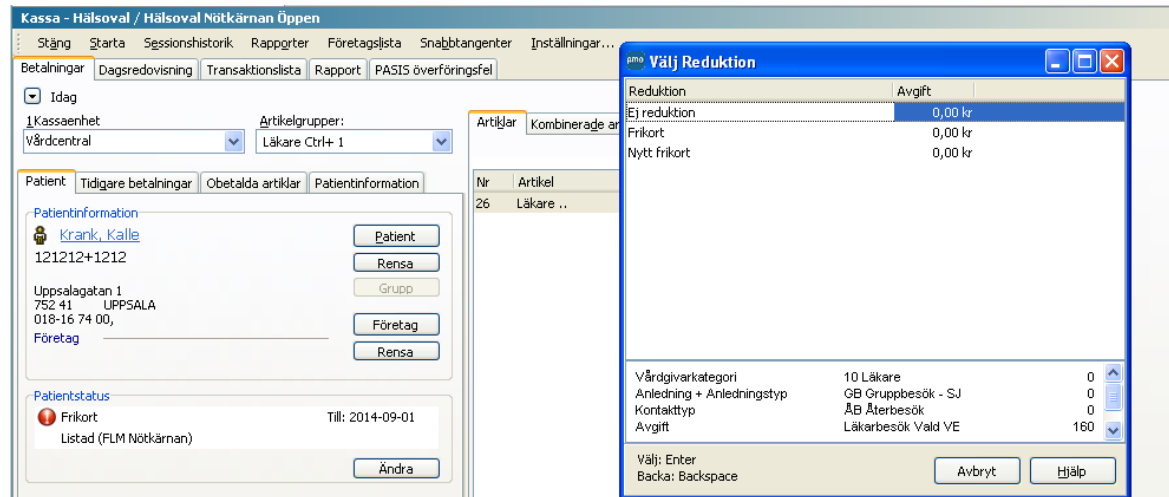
Kassa - Hälsoval / Hälsoval Nötkärnan Öppen

Stäng Starta Sessionshistorik Rapporter Företagslista Snabbtangenter Inställningar...

Betalningar Dagsredovisning Transaktionslista Rapport PASIS överföringsfel

Idag

1Kassaenhet
Vårdcentral

Artikelgrupper:
Läkare Ctrl+ 1

Artiklar Kombinerade ar

Patient Tidigare betalningar Obetalda artiklar Patientinformation

Nr Artikel
26 Läkare ..

Patientinformation
Krank, Kalle
121212+1212
Patient
Rensa
Grupp
Uppsalagatan 1
752 41 UPPSALA
018-16 74 00,
Företag
Företag
Rensa

Patientstatus
Frikort Till: 2014-09-01
Listad (FLM Nötkärnan)
Ändra

Välj Reduktion

| Reduktion | Avgift |
|---|---|
| Ej reduktion | 0,00 kr |
| Frikort | 0,00 kr |
| Nytt frikort | 0,00 kr |

| | | |
|---|---|---|
| Vårdgivarkategori | 10 Läkare | 0 |
| Anledning + Anledningstyp | GB Gruppbesök - SJ | 0 |
| Kontakttyp | ÅB Återbesök | 0 |
| Avgift | Läkarbesök Vald VE | 160 |

Välj: Enter
Backa: Backspace
Avbryt Hjälp